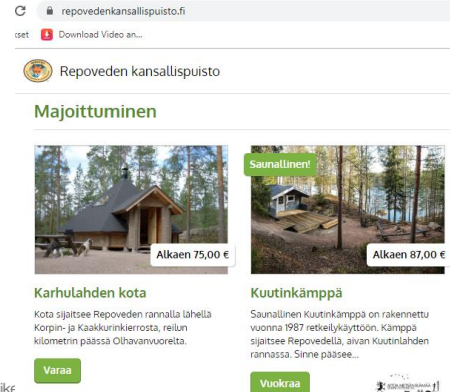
C repovedenkansallispuisto.fi

:set Download Video an...

Repoveden kansallispuisto

Majoittuminen

Alkaen 75,00 €

Karhulahden kota

Kota sijaitsee Repoveden rannalla lähellä Korpin- ja Kaakkurinkierrosta, reilun kilometrin päässä Olhavanvuorelta.

Varaa

Saunallinen!

Alkaen 87,00 €

Kuutinkämppä

Saunallinen Kuutinkämppä on rakennettu vuonna 1987 retkeilykäyttöön. Kämppä sijaitsee Repovedellä, aivan Kuutinlahden rannassa. Sinne pääsee...

Vuokraa

ike